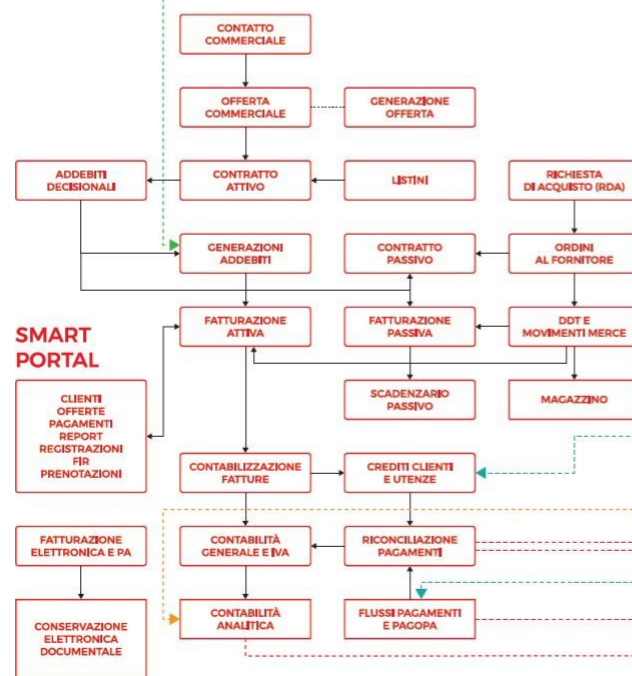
CONTATTO COMMERCIALE

OFFERTA COMMERCIALE

GENERAZIONE OFFERTA

ADDEBITI DECISIONALI

CONTRATTO ATTIVO

LISTINI

RICHIESTA DI ACQUISTO (RDA)

GENERAZIONI ADDEBITI

CONTRATTO PASSIVO

ORDINI AL FORNITORE

SMART PORTAL

FATTURAZIONE ATTIVA

FATTURAZIONE PASSIVA

DDT E MOVIMENTI MERCE

CLIENTI
OFFERTE
PAGAMENTI
REPORT
REGISTRAZIONI
FIR
PRENOTAZIONI

SCADENZARIO PASSIVO

MAGAZZINO

CONTABILIZZAZIONE FATTURE

CREDITI CLIENTI E UTENZE

FATTURAZIONE ELETTRONICA E PA

CONTABILITÀ GENERALE E IVA

RICONCILIAZIONE PAGAMENTI

CONSERVAZIONE ELETTRONICA DOCUMENTALE

CONTABILITÀ ANALITICA

FLUSSI PAGAMENTI E PAGOPA